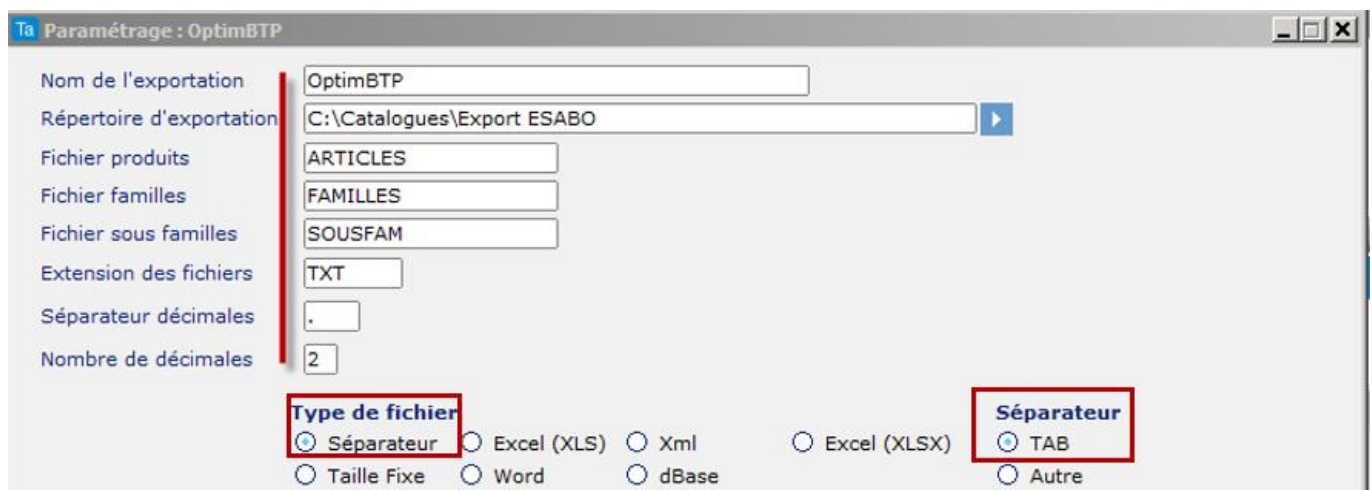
Ta Paramétrage : OptimBTP

Nom de l'exportation OptimBTP
Répertoire d'exportation C:\Catalogues\Export ESABO
Fichier produits ARTICLES
Fichier familles FAMILLES
Fichier sous familles SOUSFAM
Extension des fichiers TXT
Séparateur décimales .
Nombre de décimales 2

Type de fichier
Séparateur
Excel (XLS)
Xml
Excel (XLSX)
Taille Fixe
Word
dBase

Séparateur
TAB
Autre